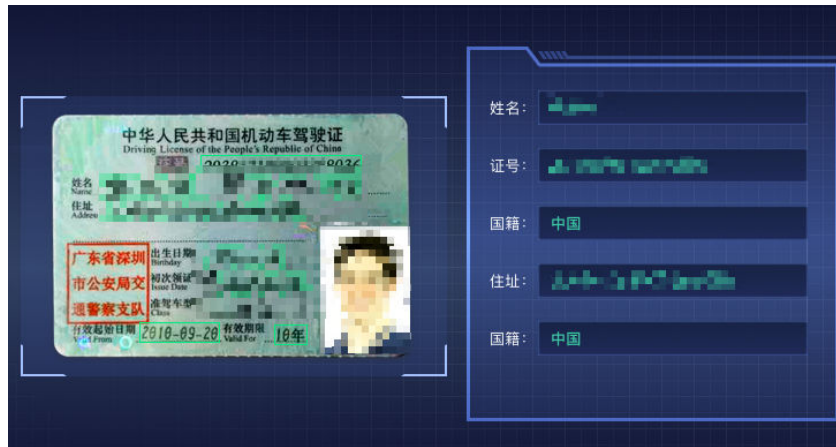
中华人民共和国机动车驾驶证
Driving License of the People's Republic of China
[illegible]

姓名
Name
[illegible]
住址
Address
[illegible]

广东省深圳市公安局交通警察支队

出生日期
Birthday
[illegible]
初次领证日期
Issue Date
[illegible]
准驾车型
Class
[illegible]

有效起始日期
Valid From
2010-09-20
有效期限
Valid For
10年

姓名: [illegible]

证号: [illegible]

国籍: 中国

住址: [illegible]

国籍: 中国